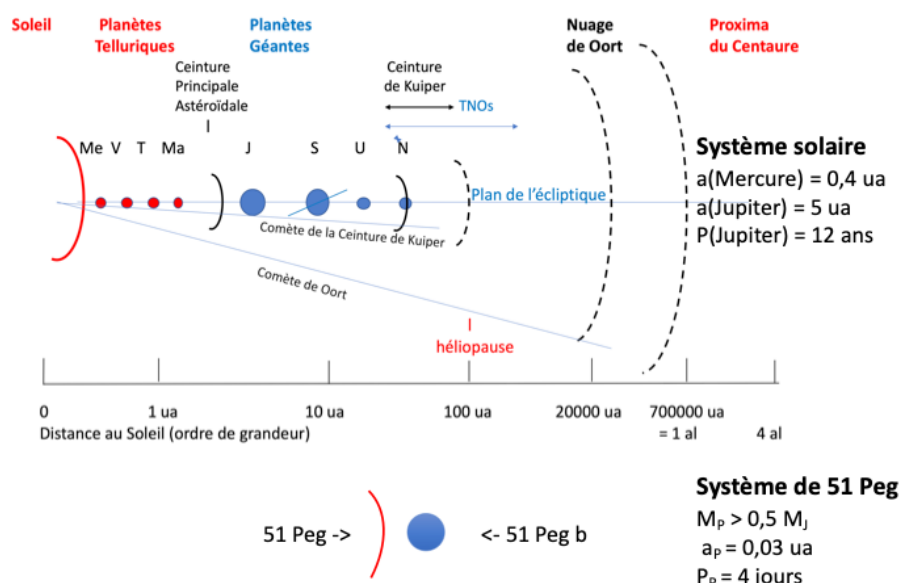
Soleil

Planètes Telluriques

Planètes Géantes

Nuage de Oort

Proxima du Centaure

Ceinture Principale Astéroïdale

Ceinture de Kuiper

TNOs

Me V T Ma J S U N

Système solaire
a(Mercure) = 0,4 ua
a(Jupiter) = 5 ua
P(Jupiter) = 12 ans

Plan de l'écliptique

Comète de la Ceinture de Kuiper

Comète de Oort

héliopause

0 1 ua 10 ua 100 ua 20000 ua 700000 ua = 1 al 4 al

Distance au Soleil (ordre de grandeur)

Système de 51 Peg

51 Peg -> <- 51 Peg b

$M_P > 0,5\ M_J$
$a_P = 0,03$ ua
$P_P = 4$ jours